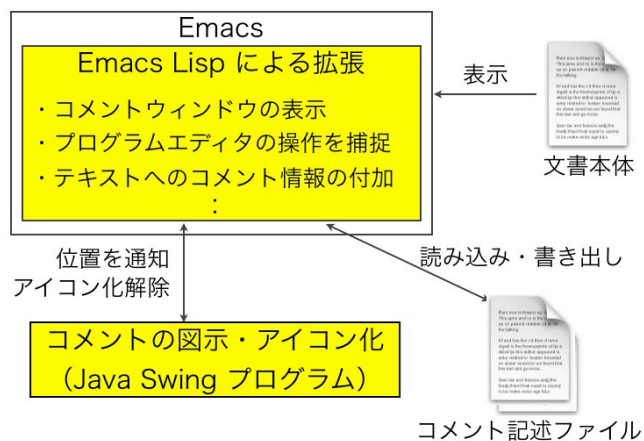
Emacs

Emacs Lisp による拡張

・コメントウィンドウの表示
・プログラムエディタの操作を捕捉
・テキストへのコメント情報の付加
:

表示

文書本体

位置を通知
アイコン化解除

読み込み・書き出し

コメントの図示・アイコン化
(Java Swing プログラム)

コメント記述ファイル